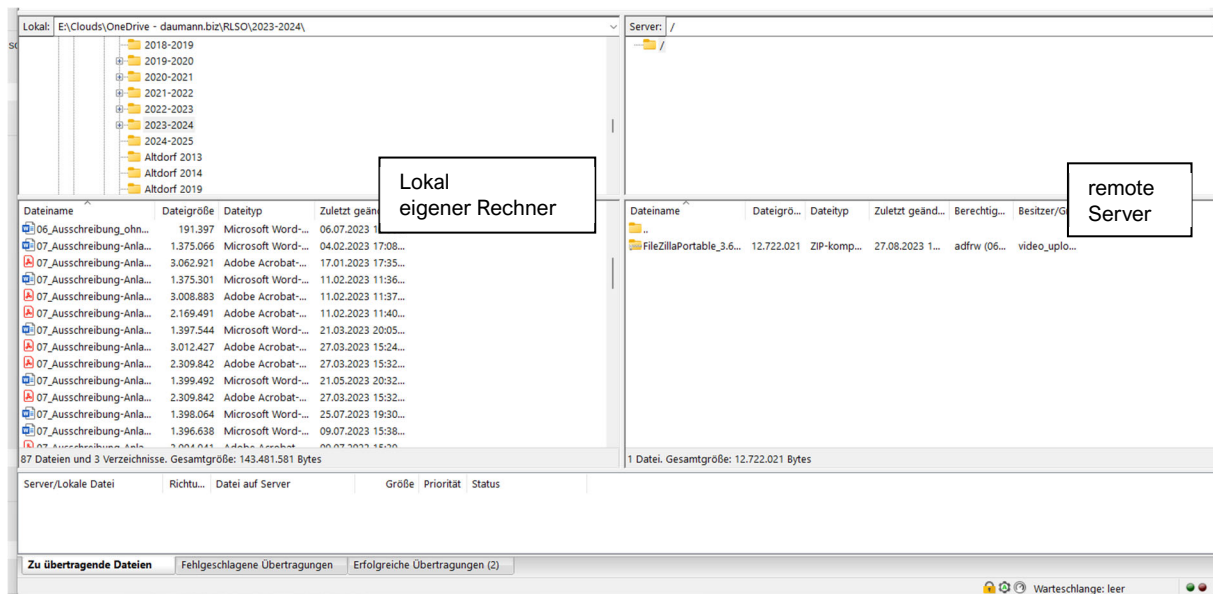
Lokal: E:\Clouds\OneDrive - daumann.biz\RLSO\2023-2024\

2018-2019
2019-2020
2020-2021
2021-2022
2022-2023
2023-2024
2024-2025
Altdorf 2013
Altdorf 2014
Altdorf 2019

Lokal
eigener Rechner

| Dateiname | Dateigröße | Dateityp | Zuletzt geänd |
|---|---|---|---|
| 06_Ausschreibung_ohn... | 191.397 | Microsoft Word-... | 06.07.2023 1 |
| 07_Ausschreibung-Anla... | 1.375.066 | Microsoft Word-... | 04.02.2023 17:08... |
| 07_Ausschreibung-Anla... | 3.062.921 | Adobe Acrobat-... | 17.01.2023 17:35... |
| 07_Ausschreibung-Anla... | 1.375.301 | Microsoft Word-... | 11.02.2023 11:36... |
| 07_Ausschreibung-Anla... | 3.008.883 | Adobe Acrobat-... | 11.02.2023 11:37... |
| 07_Ausschreibung-Anla... | 2.169.491 | Adobe Acrobat-... | 11.02.2023 11:40... |
| 07_Ausschreibung-Anla... | 1.397.544 | Microsoft Word-... | 21.03.2023 20:05... |
| 07_Ausschreibung-Anla... | 3.012.427 | Adobe Acrobat-... | 27.03.2023 15:24... |
| 07_Ausschreibung-Anla... | 2.309.842 | Adobe Acrobat-... | 27.03.2023 15:32... |
| 07_Ausschreibung-Anla... | 1.399.492 | Microsoft Word-... | 21.05.2023 20:32... |
| 07_Ausschreibung-Anla... | 2.309.842 | Adobe Acrobat-... | 27.03.2023 15:32... |
| 07_Ausschreibung-Anla... | 1.398.064 | Microsoft Word-... | 25.07.2023 19:30... |
| 07_Ausschreibung-Anla... | 1.396.638 | Microsoft Word-... | 09.07.2023 15:38... |

87 Dateien und 3 Verzeichnisse. Gesamtgröße: 143.481.581 Bytes

Server: /

/

remote
Server

| Dateiname | Dateigrö... | Dateityp | Zuletzt geänd... | Berechtig... | Besitzer/G |
|---|---|---|---|---|---|
| .. | | | | | |
| FileZillaPortable_3.6... | 12.722.021 | ZIP-komp... | 27.08.2023 1... | adfrw (06... | video_uplo... |

1 Datei. Gesamtgröße: 12.722.021 Bytes

Server/Lokale Datei | Richtu... | Datei auf Server | Größe | Priorität | Status

Zu übertragende Dateien | Fehlgeschlagene Übertragungen | Erfolgreiche Übertragungen (2)

Warteschlange: leer